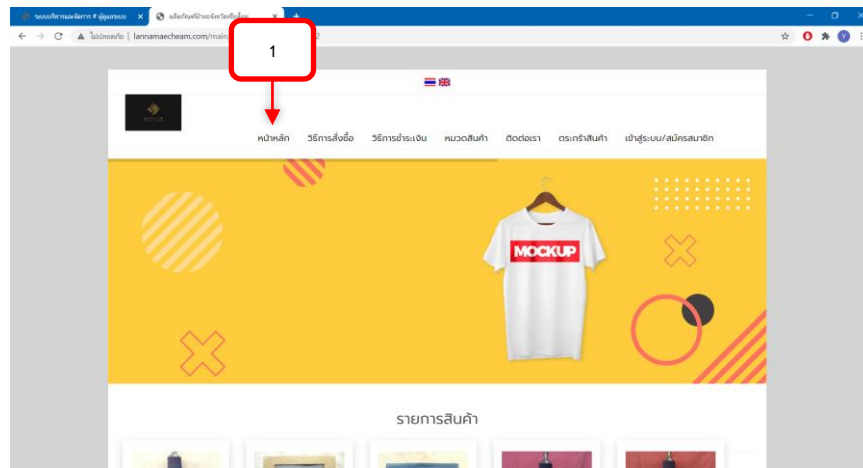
ระบบบริหารและจัดการ # ผู้ดูแลระบบ ×
ผลิตภัณฑ์ผ้าทอจังหวัดเชียงใหม่ ×
+
ไม่ปลอดภัย | lannamaecheam.com/main
1
หน้าหลัก
วิธีการสั่งซื้อ
วิธีการชำระเงิน
หมวดสินค้า
ติดต่อเรา
ตะกร้าสินค้า
เข้าสู่ระบบ/สมัครสมาชิก
MOCKUP
รายการสินค้า